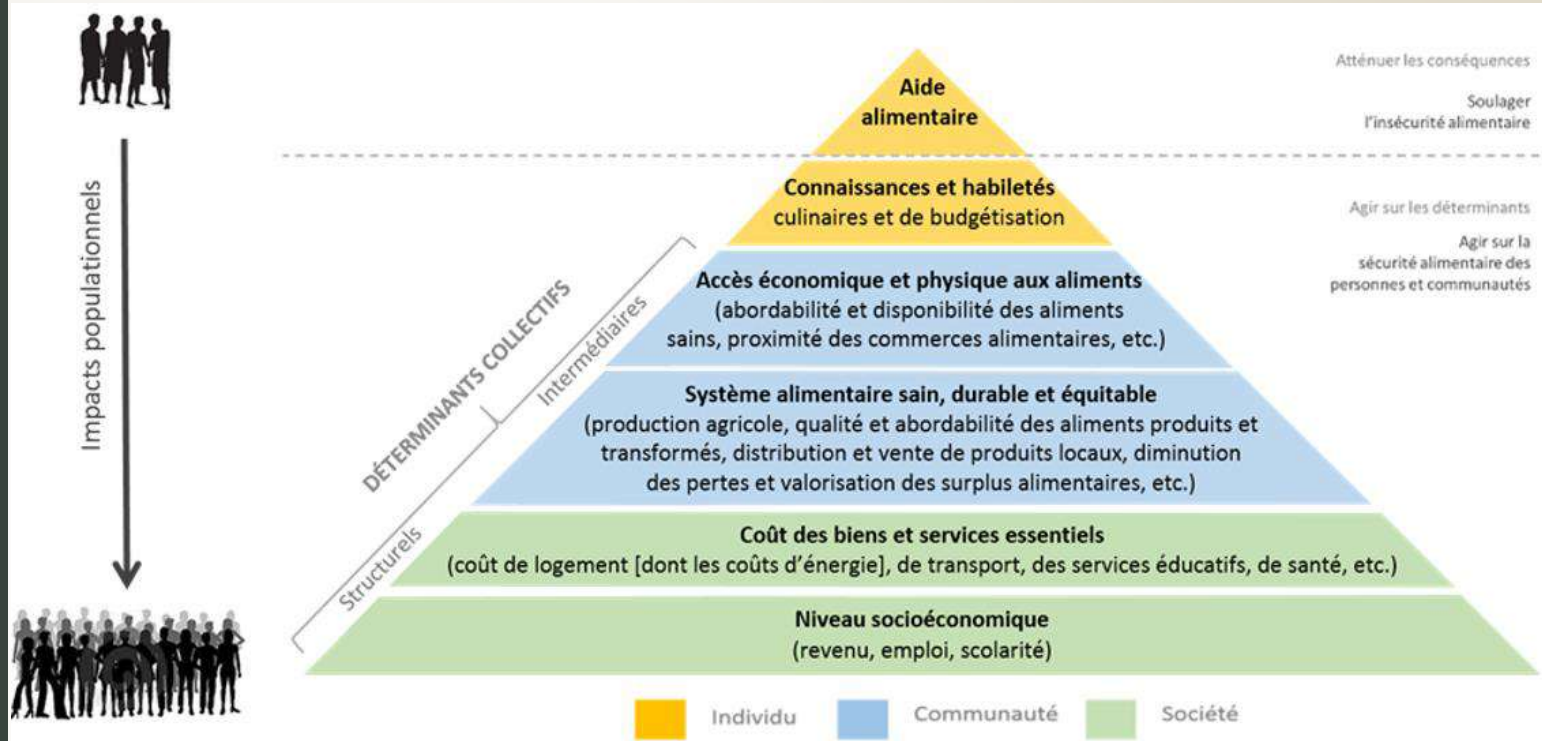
Impacts populationnels

Aide alimentaire

Atténuer les conséquences

Soulager l'insécurité alimentaire

Connaissances et habiletés culinaires et de budgétisation

Agir sur les déterminants

Agir sur la sécurité alimentaire des personnes et communautés

DÉTERMINANTS COLLECTIFS

Intermédiaires

Structurels

Accès économique et physique aux aliments
(abordabilité et disponibilité des aliments sains, proximité des commerces alimentaires, etc.)

Système alimentaire sain, durable et équitable
(production agricole, qualité et abordabilité des aliments produits et transformés, distribution et vente de produits locaux, diminution des pertes et valorisation des surplus alimentaires, etc.)

Coût des biens et services essentiels
(coût de logement [dont les coûts d'énergie], de transport, des services éducatifs, de santé, etc.)

Niveau socioéconomique
(revenu, emploi, scolarité)

Individu

Communauté

Société